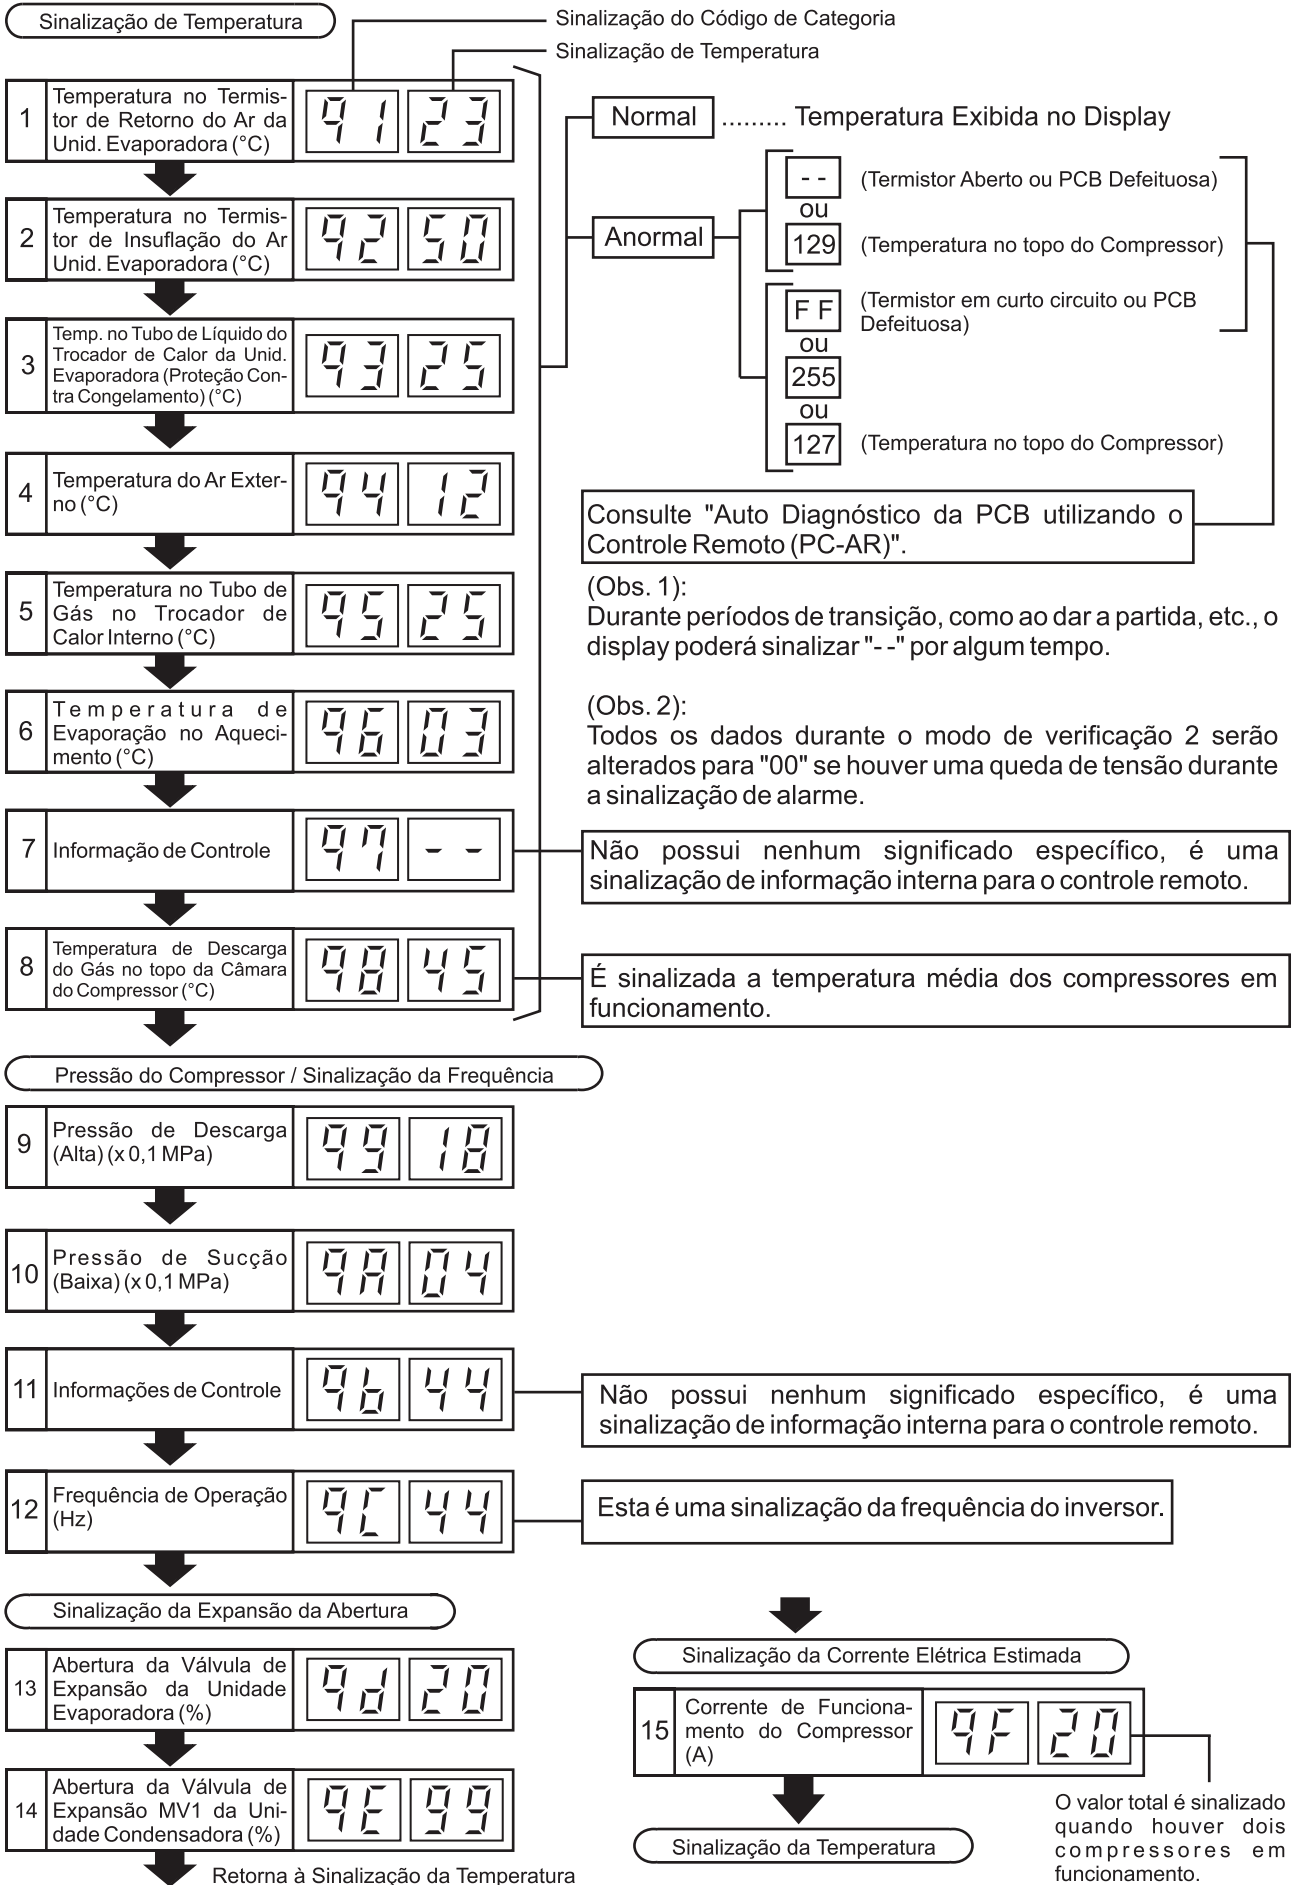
Sinalização de Temperatura

Sinalização do Código de Categoria

Sinalização de Temperatura

1 Temperatura no Termistor de Retorno do Ar da Unid. Evaporadora (°C) 91 23

2 Temperatura no Termistor de Insuflação do Ar Unid. Evaporadora (°C) 92 50

3 Temp. no Tubo de Líquido do Trocador de Calor da Unid. Evaporadora (Proteção Contra Congelamento) (°C) 93 25

4 Temperatura do Ar Externo (°C) 94 12

5 Temperatura no Tubo de Gás no Trocador de Calor Interno (°C) 95 25

6 Temperatura de Evaporação no Aquecimento (°C) 96 03

7 Informação de Controle 97 - -

8 Temperatura de Descarga do Gás no topo da Câmara do Compressor (°C) 98 45

Normal ......... Temperatura Exibida no Display

Anormal

- - (Termistor Aberto ou PCB Defeituosa)
ou
129 (Temperatura no topo do Compressor)

F F (Termistor em curto circuito ou PCB Defeituosa)
ou
255
ou
127 (Temperatura no topo do Compressor)

Consulte "Auto Diagnóstico da PCB utilizando o Controle Remoto (PC-AR)".

(Obs. 1):
Durante períodos de transição, como ao dar a partida, etc., o display poderá sinalizar "- -" por algum tempo.

(Obs. 2):
Todos os dados durante o modo de verificação 2 serão alterados para "00" se houver uma queda de tensão durante a sinalização de alarme.

Não possui nenhum significado específico, é uma sinalização de informação interna para o controle remoto.

É sinalizada a temperatura média dos compressores em funcionamento.

Pressão do Compressor / Sinalização da Frequência

9 Pressão de Descarga (Alta) (x 0,1 MPa) 99 18

10 Pressão de Sucção (Baixa) (x 0,1 MPa) 9A 04

11 Informações de Controle 9b 44

Não possui nenhum significado específico, é uma sinalização de informação interna para o controle remoto.

12 Frequência de Operação (Hz) 9C 44

Esta é uma sinalização da frequência do inversor.

Sinalização da Expansão da Abertura

13 Abertura da Válvula de Expansão da Unidade Evaporadora (%) 9d 20

14 Abertura da Válvula de Expansão MV1 da Unidade Condensadora (%) 9E 99

Retorna à Sinalização da Temperatura

Sinalização da Corrente Elétrica Estimada

15 Corrente de Funcionamento do Compressor (A) 9F 20

O valor total é sinalizado quando houver dois compressores em funcionamento.

Sinalização da Temperatura